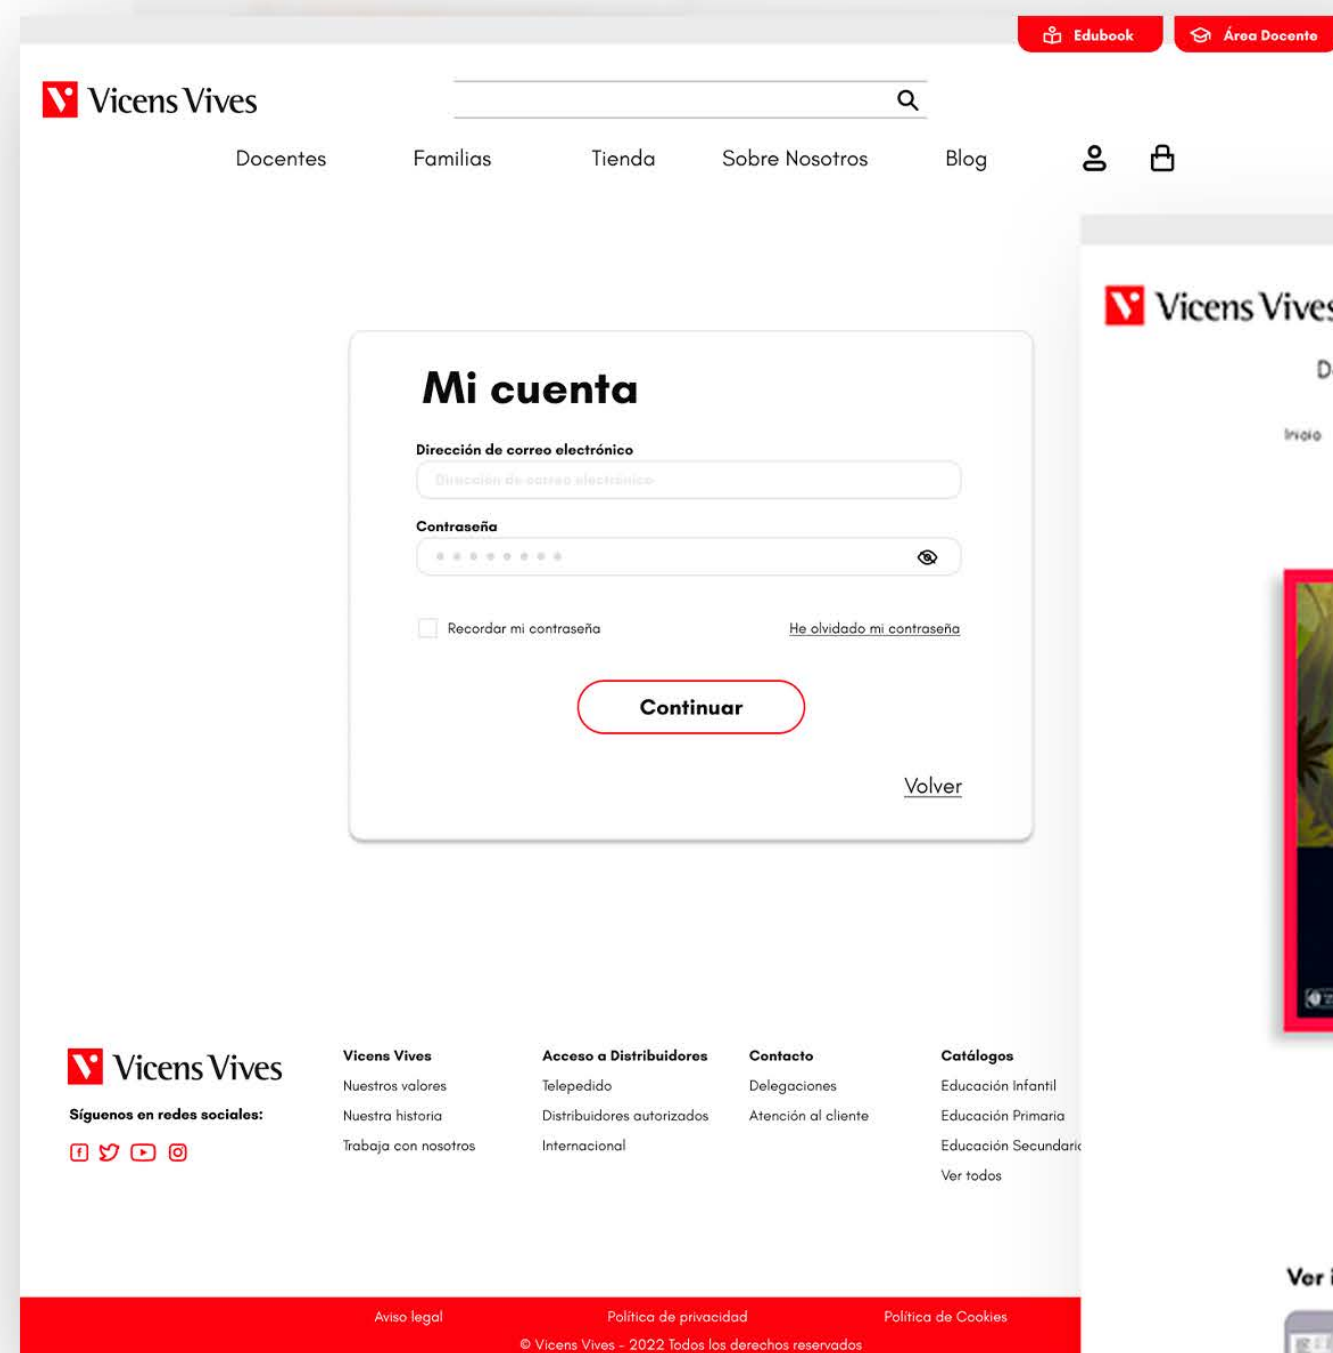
Edubook
Área Docente

Vicens Vives

Docentes
Familias
Tienda
Sobre Nosotros
Blog

Mi cuenta

Dirección de correo electrónico
Dirección de correo electrónico

Contraseña

Recordar mi contraseña
He olvidado mi contraseña

Continuar

Volver

Vicens Vives
Síguenos en redes sociales:

Vicens Vives
Nuestros valores
Nuestra historia
Trabaja con nosotros

Acceso a Distribuidores
Telepedido
Distribuidores autorizados
Internacional

Contacto
Delegaciones
Atención al cliente

Catálogos
Educación Infantil
Educación Primaria
Educación Secundari
Ver todos

Aviso legal
Política de privacidad
Política de Cookies
© Vicens Vives - 2022 Todos los derechos reservados

Vicens Vives
D
Inicio
Ver